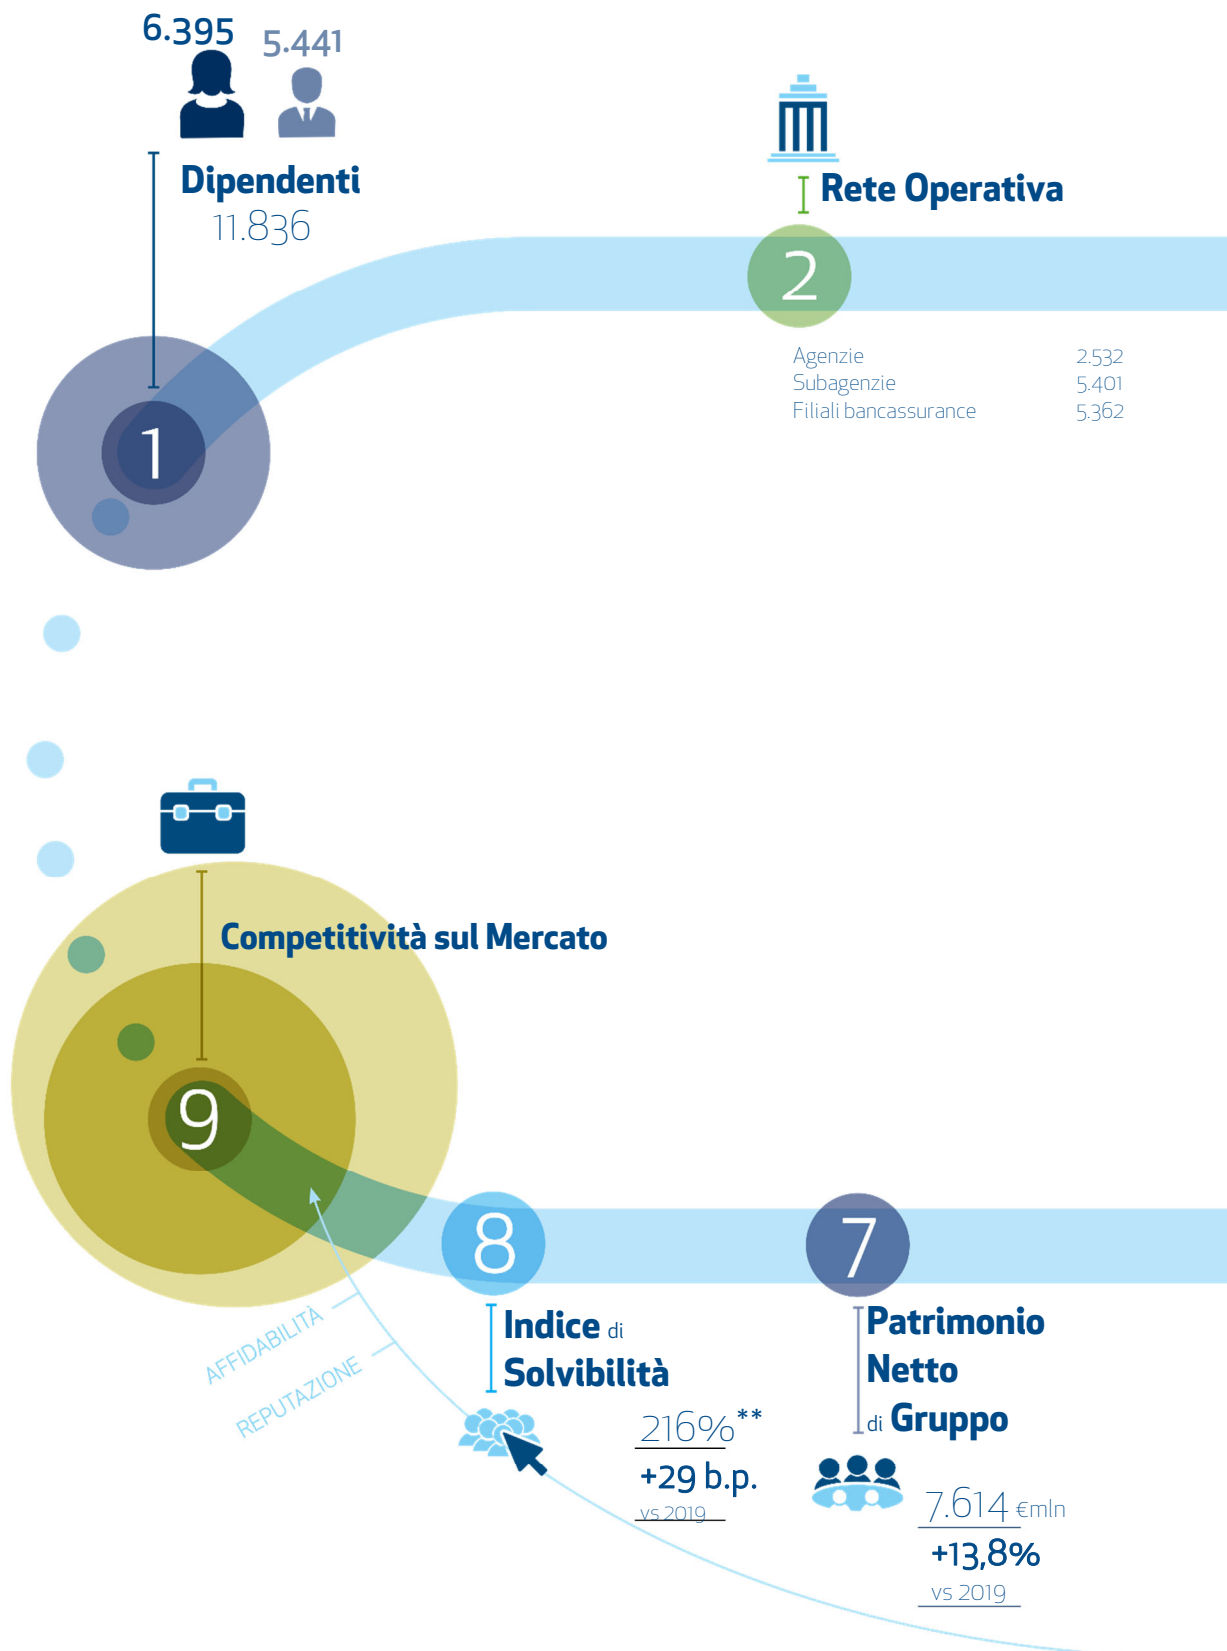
6.395 5.441

Dipendenti
11.836

Rete Operativa

2

1

| Agenzie | 2.532 |
|---|---|
| Subagenzie | 5.401 |
| Filiali bancassurance | 5.362 |

Competitività sul Mercato

9

8

7

AFFIDABILITÀ
REPUTAZIONE

Indice di Solvibilità

216%**
+29 b.p.
vs 2019

Patrimonio Netto di Gruppo

7.614 €mln
+13,8%
vs 2019